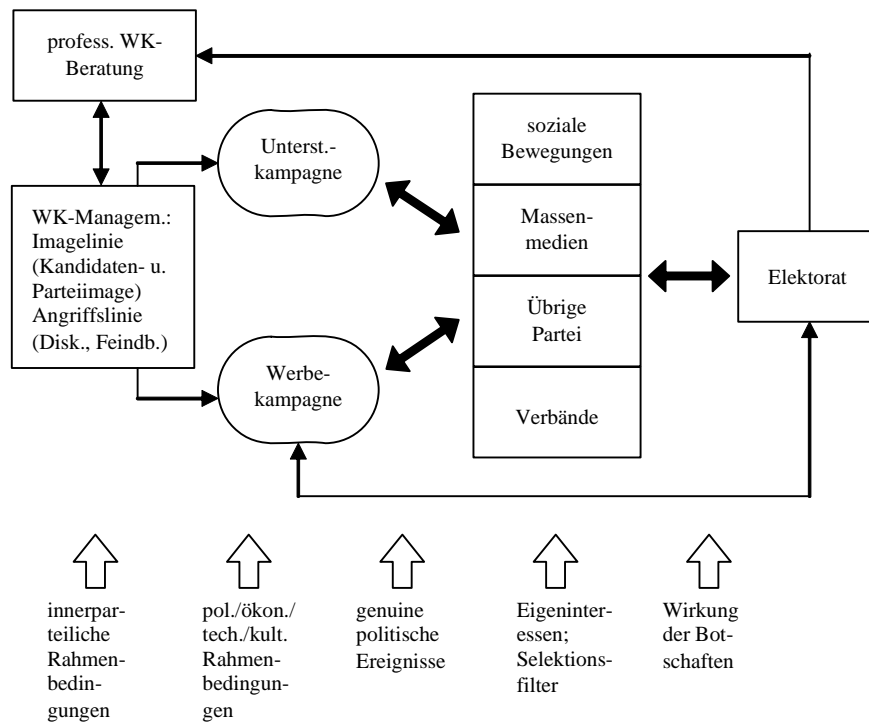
profess. WK-Beratung

Unterst.-kampagne

WK-Managem.: Imagelinie (Kandidaten- u. Parteiimage) Angriffslinie (Disk., Feindb.)

Werbekampagne

soziale Bewegungen

Massenmedien

Übrige Partei

Verbände

Elektorat

innerparteiliche Rahmenbedingungen

pol./ökon./tech./kult. Rahmenbedingungen

genuine politische Ereignisse

Eigeninteressen; Selektionsfilter

Wirkung der Botschaften